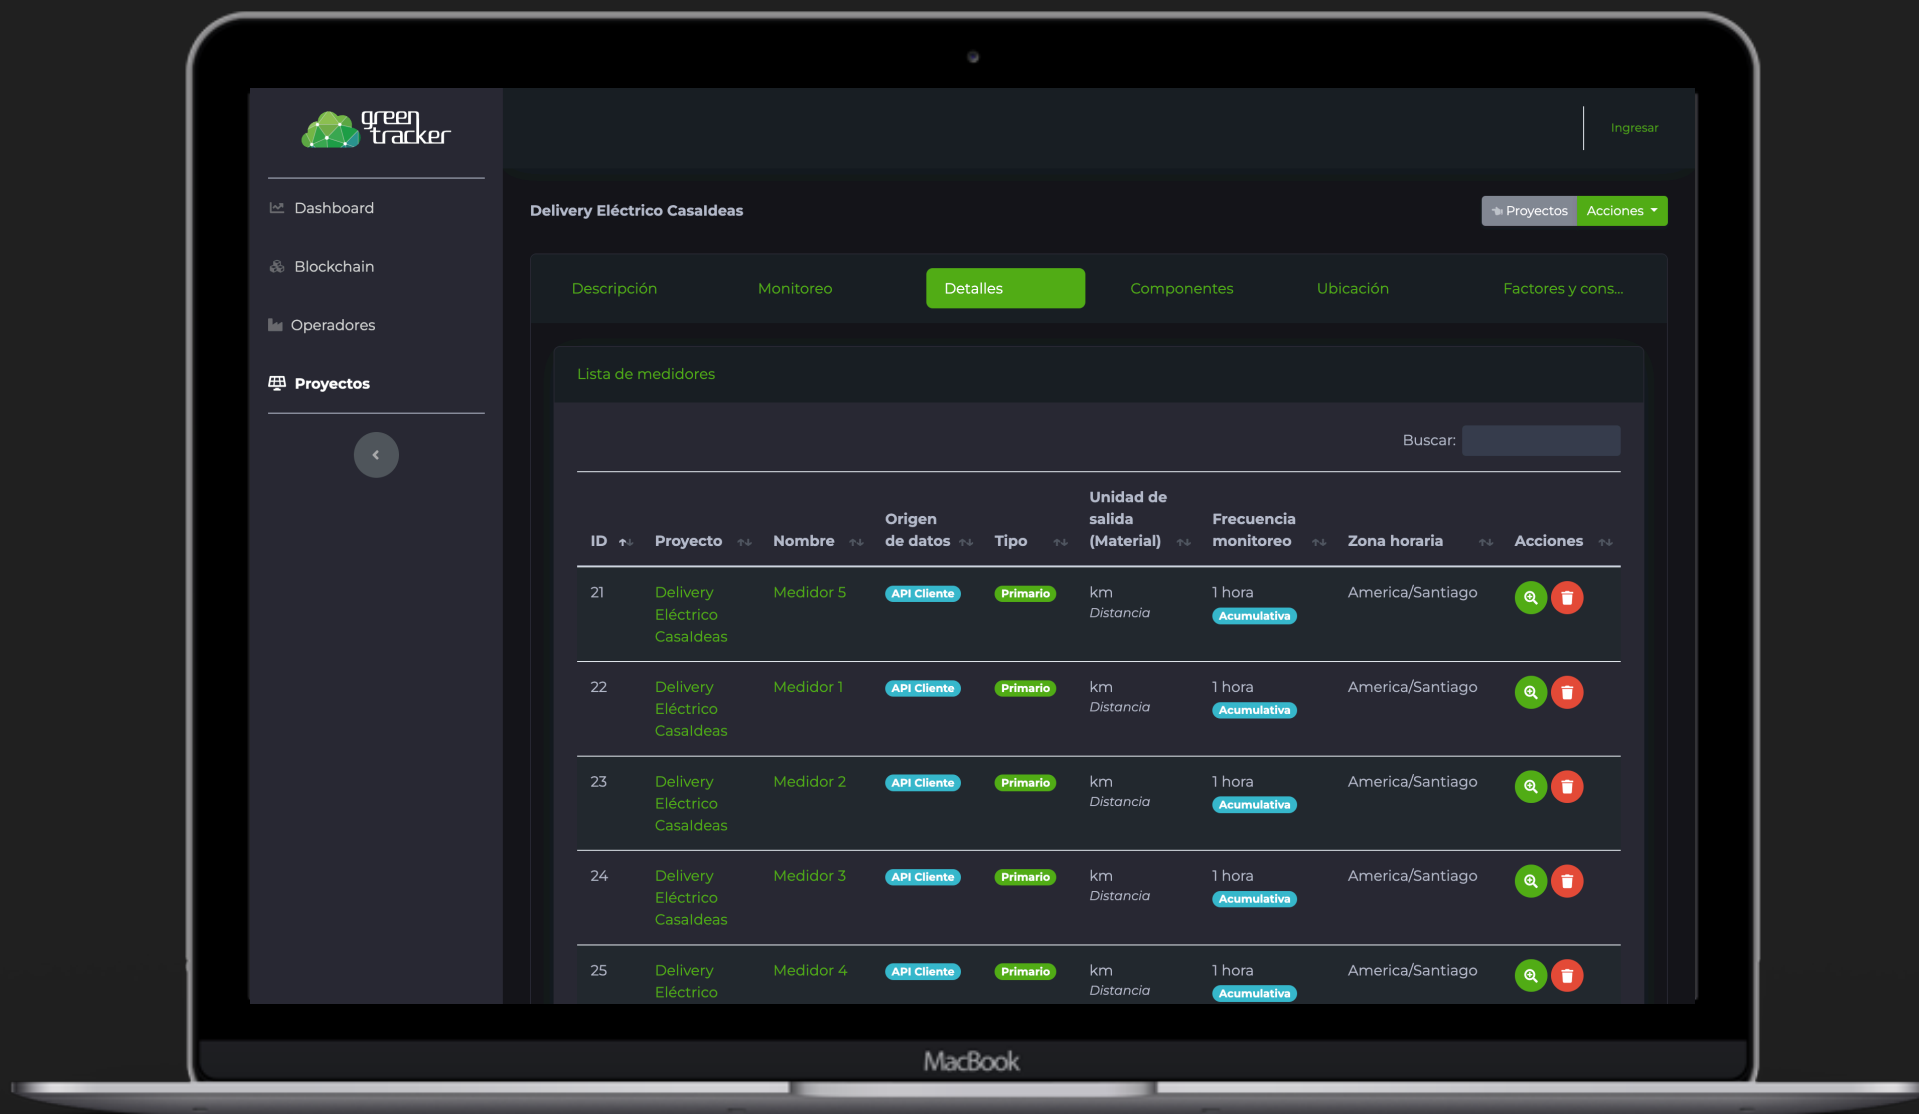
green tracker

Dashboard

Blockchain

Operadores

Proyectos

Ingresar

Delivery Eléctrico Casaldeas

Proyectos Acciones

Descripción Monitoreo Detalles Componentes Ubicación Factores y cons...

Lista de medidores

Buscar:

| ID | Proyecto | Nombre | Origen de datos | Tipo | Unidad de salida (Material) | Frecuencia monitoreo | Zona horaria | Acciones |
|---|---|---|---|---|---|---|---|---|
| 21 | Delivery Eléctrico Casaldeas | Medidor 5 | API Cliente | Primario | km Distancia | 1 hora Acumulativa | America/Santiago | |
| 22 | Delivery Eléctrico Casaldeas | Medidor 1 | API Cliente | Primario | km Distancia | 1 hora Acumulativa | America/Santiago | |
| 23 | Delivery Eléctrico Casaldeas | Medidor 2 | API Cliente | Primario | km Distancia | 1 hora Acumulativa | America/Santiago | |
| 24 | Delivery Eléctrico Casaldeas | Medidor 3 | API Cliente | Primario | km Distancia | 1 hora Acumulativa | America/Santiago | |
| 25 | Delivery Eléctrico | Medidor 4 | API Cliente | Primario | km Distancia | 1 hora Acumulativa | America/Santiago | |

MacBook